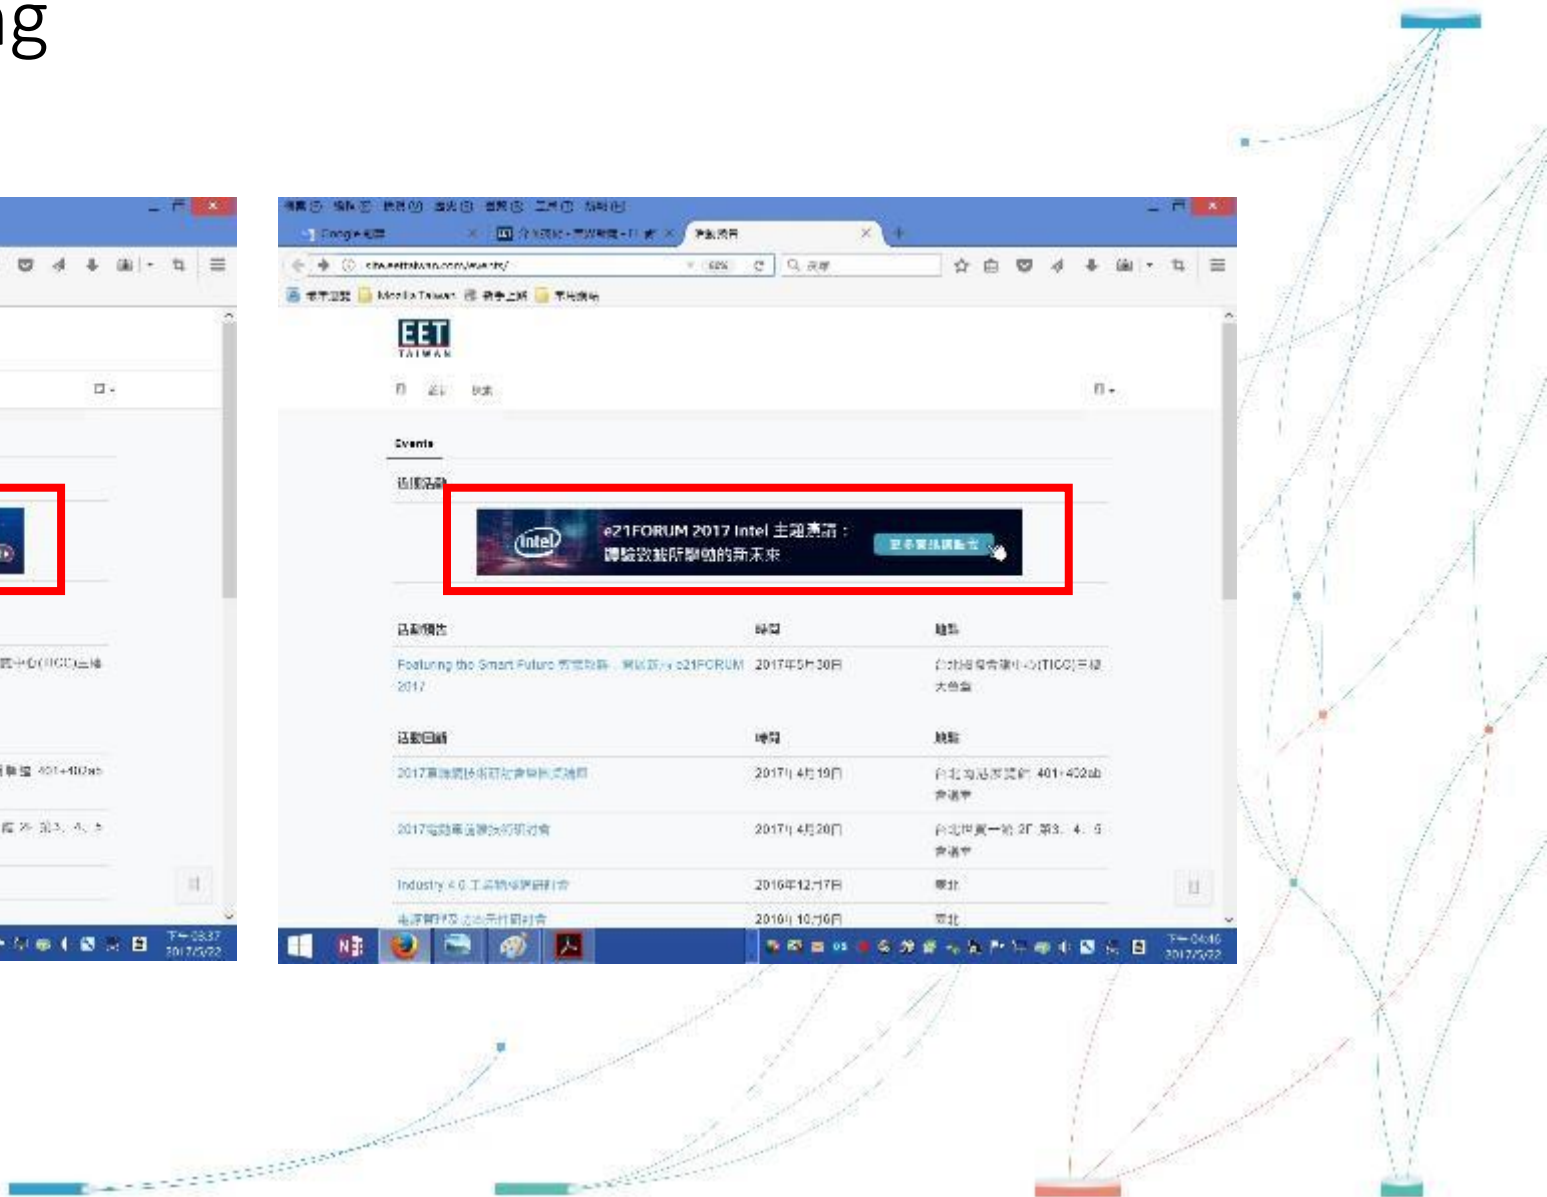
ng

Google 地圖

site.eettaiwan.com/events/

68%

Mozilla Taiwan

EET TAIWAN

Events

近期活動

e21FORUM 2017 Intel 主題演講：
體驗致能所驅動的新未來

活動預告 | 時間 | 地點
Featuring the Smart Future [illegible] e21FORUM 2017 | 2017年5月30日 | 台北國際會議中心(TICC)三樓大會堂

活動回顧 | 時間 | 地點
2017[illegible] | 2017年4月19日 | 台北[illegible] 401-402ab 會議室
2017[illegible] | 2017年4月20日 | 台北世貿一館 2F 第3、4、5會議室
Industry 4.0 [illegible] | 2016年12月17日 | 台北
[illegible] | 2016年10月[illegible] | 台北

下午 04:40
2017/5/22

下午 03:37
2017/5/22